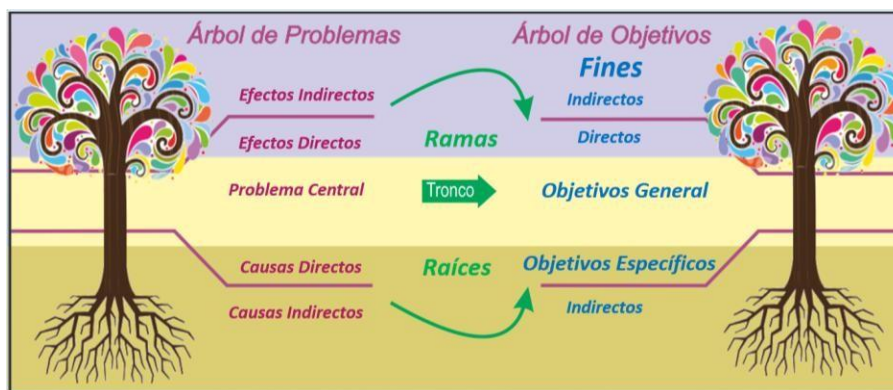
Árbol de Problemas

Árbol de Objetivos

Fines

Efectos Indirectos

Indirectos

Efectos Directos

Ramas

Directos

Problema Central

Tronco

Objetivos General

Causas Directos

Raíces

Objetivos Específicos

Causas Indirectos

Indirectos